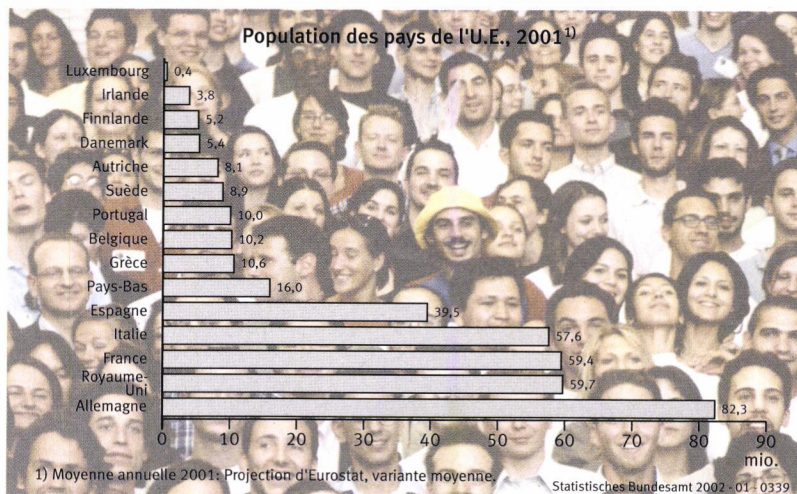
Population des pays de l'U.E., 2001$^{1)}$

| Pays | |
|---|---|
| Luxembourg | 0,4 |
| Irlande | 3,8 |
| Finnlande | 5,2 |
| Danemark | 5,4 |
| Autriche | 8,1 |
| Suède | 8,9 |
| Portugal | 10,0 |
| Belgique | 10,2 |
| Grèce | 10,6 |
| Pays-Bas | 16,0 |
| Espagne | 39,5 |
| Italie | 57,6 |
| France | 59,4 |
| Royaume-Uni | 59,7 |
| Allemagne | 82,3 |

0 10 20 30 40 50 60 70 80 90 mio.

1) Moyenne annuelle 2001: Projection d'Eurostat, variante moyenne.

Statistisches Bundesamt 2002 - 01 - 0339